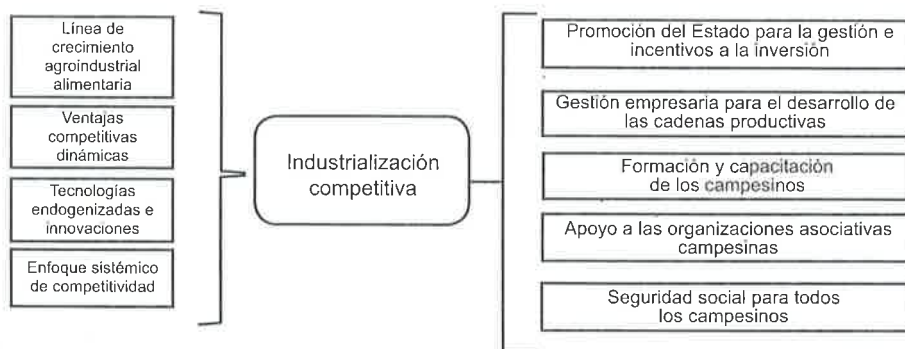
Línea de crecimiento agroindustrial alimentaria

Ventajas competitivas dinámicas

Tecnologías endogenizadas e innovaciones

Enfoque sistémico de competitividad

Industrialización competitiva

Promoción del Estado para la gestión e incentivos a la inversión

Gestión empresaria para el desarrollo de las cadenas productivas

Formación y capacitación de los campesinos

Apoyo a las organizaciones asociativas campesinas

Seguridad social para todos los campesinos